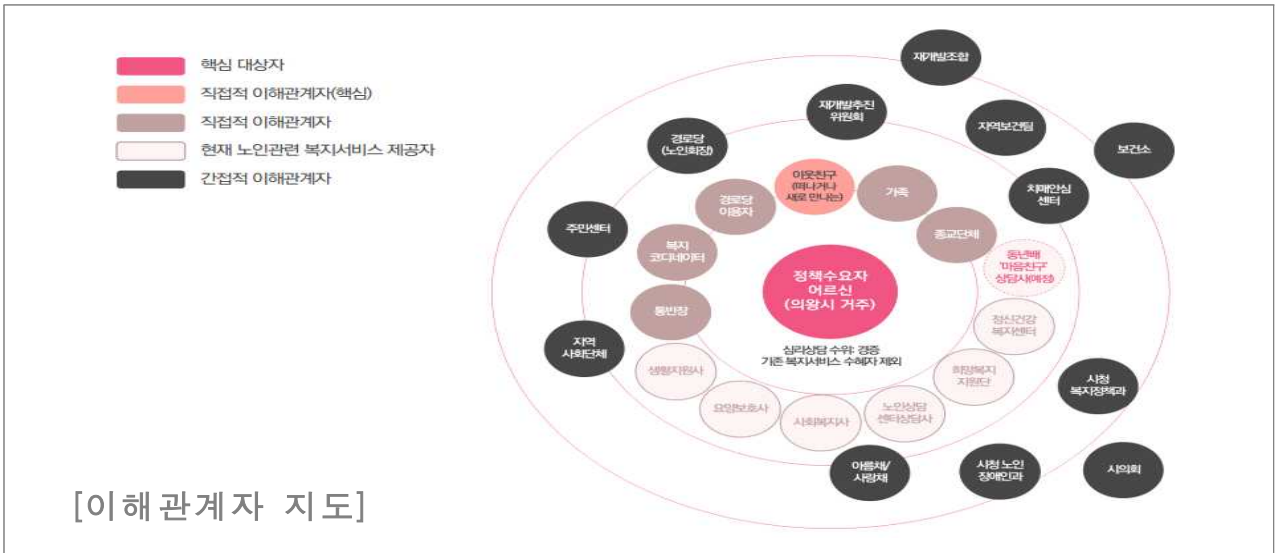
핵심 대상자
직접적 이해관계자(핵심)
직접적 이해관계자
현재 노인관련 복지서비스 제공자
간접적 이해관계자

재개발조합
재개발추진 위원회
지역보건팀
보건소
경로당 (노인회장)
이웃친구 (떠나거나 새로 만나는)
가족
치매안심 센터
경로당 이용자
주민센터
복지 코디네이터
종교단체
동년배 '마음친구' 상담사(예정)
정책수요자 어르신 (의왕시 거주)
통반장
정신건강 복지센터
지역 사회단체
심리상담 수요: 경증 기존 복지서비스 수혜자 제외
생활지원사
희망복지 지원단
사청 복지정책과
요양보호사
사회복지사
노인상담 센터상담사
아름채/ 사랑채
사청 노인 장애인과
시의회

[이해관계자 지도]